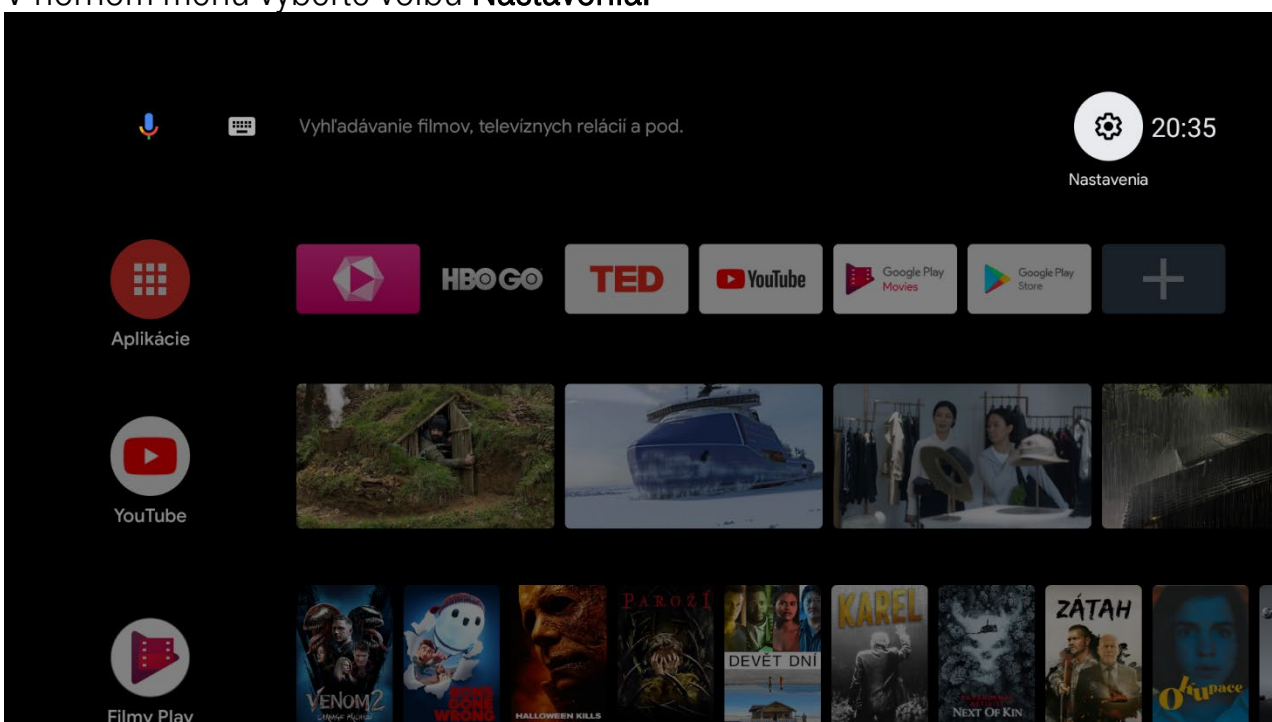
V hornom menu vyberte voľbu Nastavenia.

Vyhľadávanie filmov, televíznych relácií a pod.

20:35

Nastavenia

Aplikácie

HBO GO

TED

YouTube

Google Play Movies

Google Play Store

YouTube

Filmy Play

VENOM 2

RON'S GONE WRONG

HALLOWEEN KILLS

PAROŽÍ

DEVĚT DNÍ

KAREL

NEXT OF KIN

ZÁTAH

Okupace